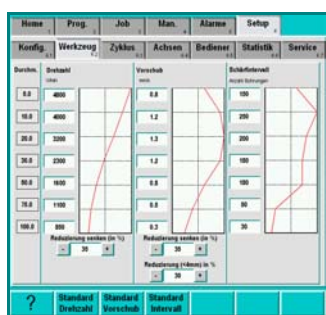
Home | Prog. | Job | Man. | Alarme | Setup

Konfig. | Werkzeug | Zyklus | Achsen | Bediener | Statistik | Service

Durchm.

8.0
10.0
20.0
30.0
50.0
70.0
100.0

Drehzahl
U/min

4800
4000
3200
2300
1600
1100
800

Reduzierung senken (in %)
- 30 +

Vorschub
mm/s

0.8
1.2
1.2
1.2
0.8
0.8
0.3

Reduzierung senken (in %)
- 30 +

Reduzierung (<4mm) in %
- 30 +

Schärfintervall
Anzahl Bohrungen

150
250
200
180
180
90
30

?

Standard Drehzahl | Standard Vorschub | Standard Intervall